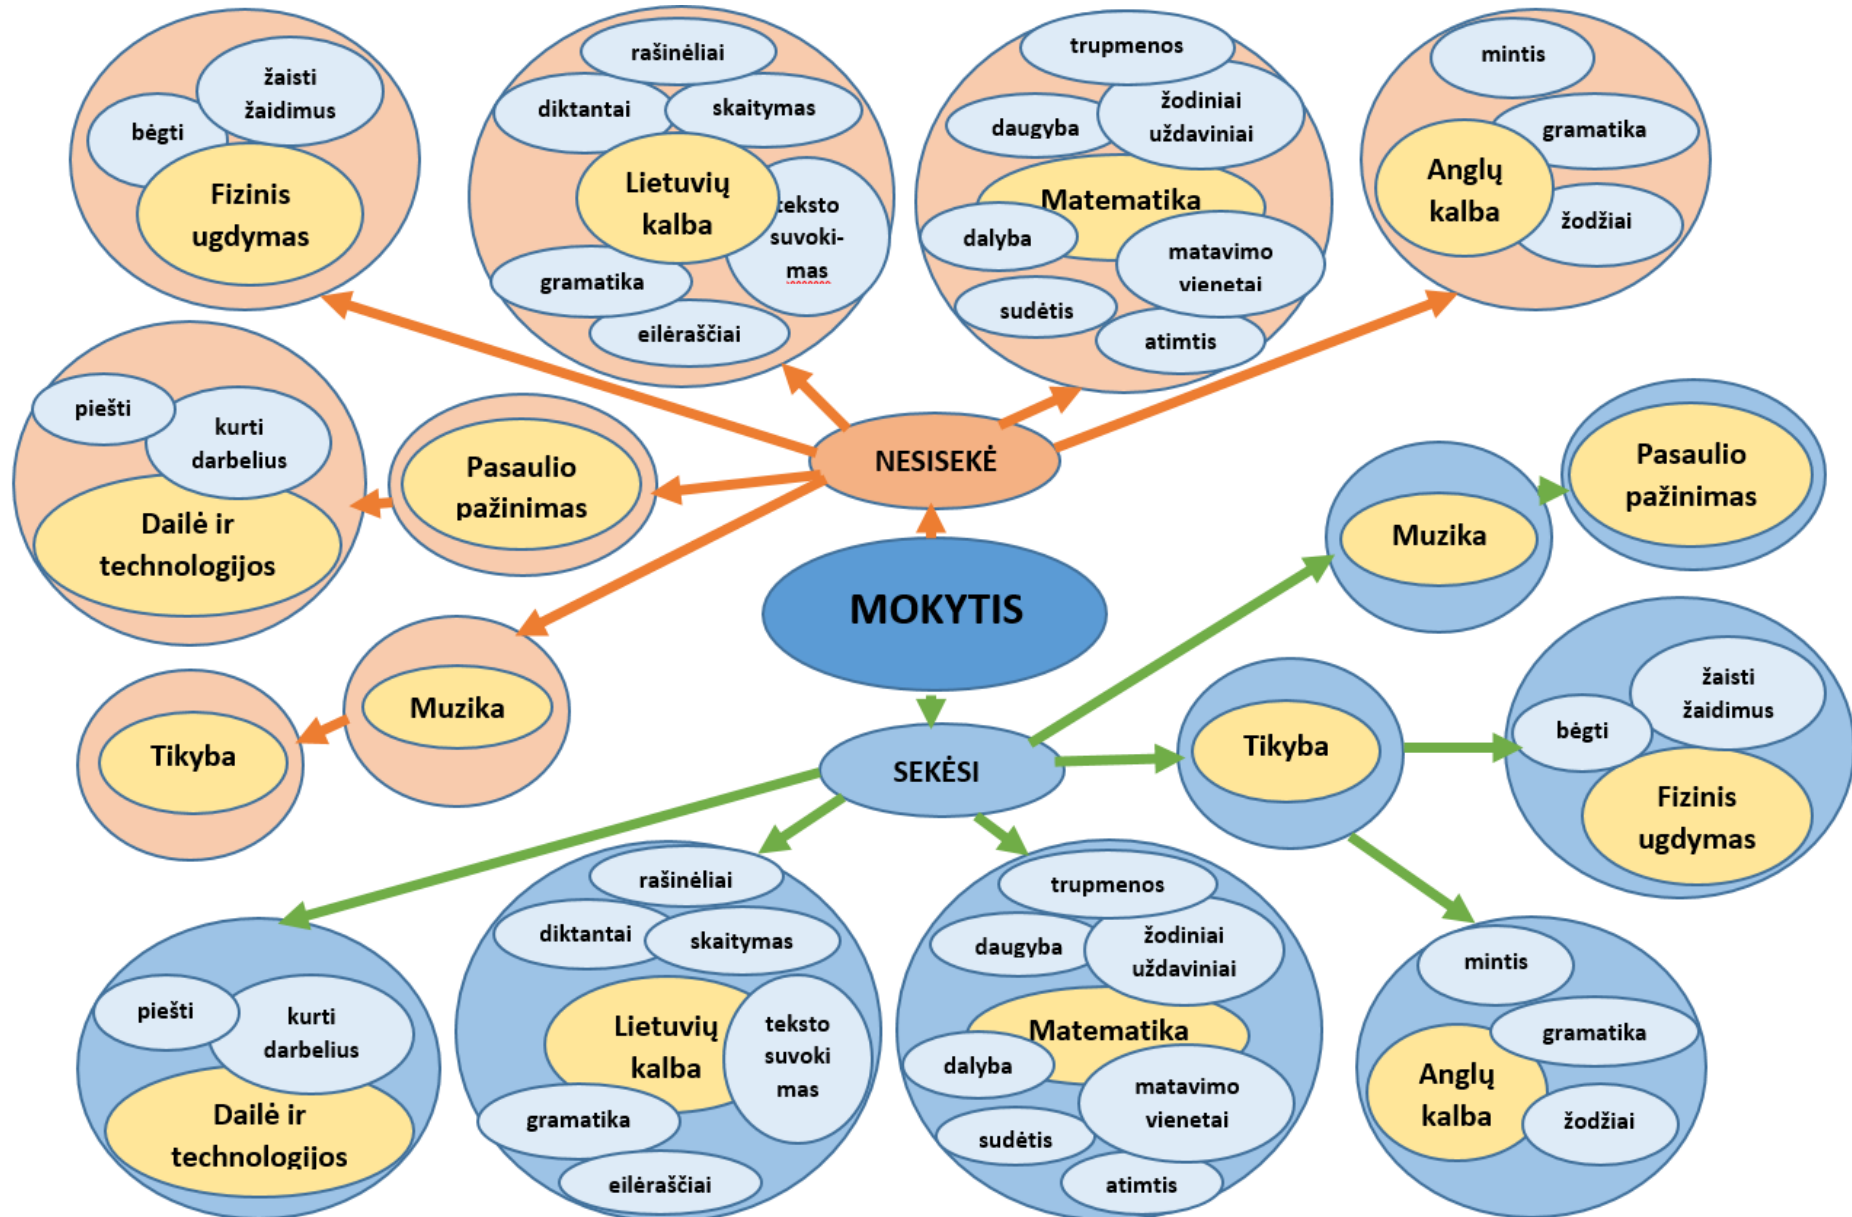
žaisti žaidimus
bėgti
Fizinis ugdymas

rašinėliai
diktantai
skaitymas
Lietuvių kalba
teksto suvokimas
gramatika
eilėraščiai

trupmenos
daugyba
žodiniai uždaviniai
Matematika
dalyba
matavimo vienetai
sudėtis
atimtis

mintis
gramatika
Anglų kalba
žodžiai

piešti
kurti darbelius
Dailė ir technologijos

Pasaulio pažinimas

NESISEKĖ

MOKYTIS

Muzika

Tikyba

SEKĖSI

Muzika

Pasaulio pažinimas

Tikyba

žaisti žaidimus
bėgti
Fizinis ugdymas

piešti
kurti darbelius
Dailė ir technologijos

rašinėliai
diktantai
skaitymas
Lietuvių kalba
teksto suvoki mas
gramatika
eilėraščiai

trupmenos
daugyba
žodiniai uždaviniai
Matematika
dalyba
matavimo vienetai
sudėtis
atimtis

mintis
gramatika
Anglų kalba
žodžiai